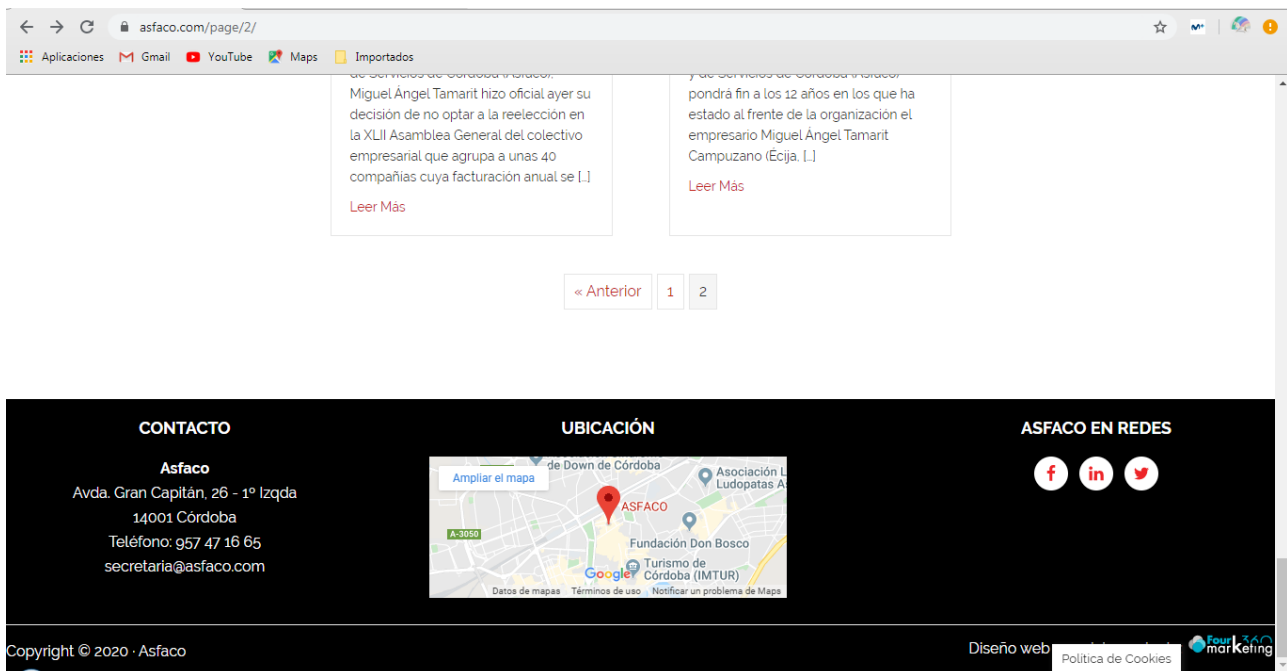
asfaco.com/page/2/

Aplicaciones Gmail YouTube Maps Importados

de Servicios de Córdoba (Asfaco), Miguel Ángel Tamarit hizo oficial ayer su decisión de no optar a la reelección en la XLII Asamblea General del colectivo empresarial que agrupa a unas 40 compañías cuya facturación anual se [...]

Leer Más

y de Servicios de Córdoba (Asfaco) pondrá fin a los 12 años en los que ha estado al frente de la organización el empresario Miguel Ángel Tamarit Campuzano (Écija, [...]

Leer Más

« Anterior 1 2

CONTACTO

Asfaco
Avda. Gran Capitán, 26 - 1º Izqda
14001 Córdoba
Teléfono: 957 47 16 65
secretaria@asfaco.com

UBICACIÓN

Ampliar el mapa
de Down de Córdoba
Asociación L Ludopatas A
ASFACO
A-3050
Fundación Don Bosco
Google
Turismo de Córdoba (IMTUR)
Datos de mapas Términos de uso Notificar un problema de Maps

ASFACO EN REDES

Copyright © 2020 · Asfaco

Diseño web

Política de Cookies

Four marketing 360